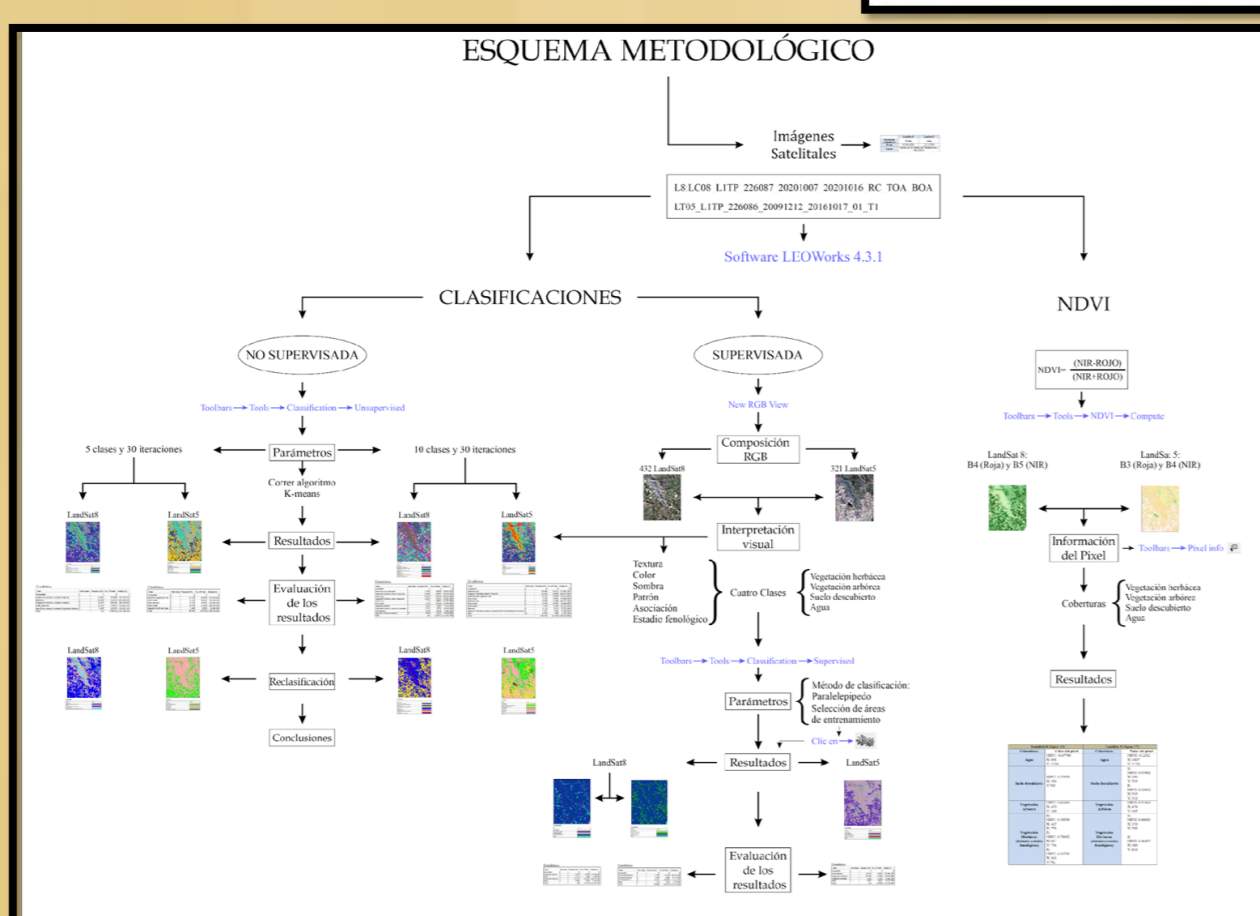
ESQUEMA METODOLÓGICO

Imágenes Satelitales

L8:LC08_L1TP_226087_20201007_20201016_RC_TOA_BOA
LT05_L1TP_226086_20091212_20161017_01_T1

Software LEOWorks 4.3.1

CLASIFICACIONES

NDVI

NO SUPERVISADA

Toolbars → Tools → Classification → Unsupervised

5 clases y 30 iteraciones

Parámetros

10 clases y 30 iteraciones

Correr algoritmo K-means

LandSat8

LandSat5

LandSat8

LandSat5

Resultados

Evaluación de los resultados

LandSat8

LandSat5

Reclasificación

LandSat8

LandSat5

Conclusiones

SUPERVISADA

New RGB View

Composición RGB

432 LandSat8

321 LandSat5

Interpretación visual

Textura
Color
Sombra
Patrón
Asociación
Estadio fenológico

Cuatro Clases

Vegetación herbácea
Vegetación arbórea
Suelo descubierto
Agua

Toolbars → Tools → Classification → Supervised

Parámetros

Método de clasificación: Paralelepípedo
Selección de áreas de entrenamiento

Clic en

LandSat8

Resultados

LandSat5

Evaluación de los resultados

$NDVI=\frac{(NIR-ROJO)}{(NIR+ROJO)}$

Toolbars → Tools → NDVI → Compute

LandSat 8: B4 (Roja) y B5 (NIR)

LandSa: 5: B3 (Roja) y B4 (NIR)

Información del Pixel

Toolbars → Pixel info

Coberturas

Vegetación herbácea
Vegetación arbórea
Suelo descubierto
Agua

Resultados

Agua

Agua

Suelo descubierto

Suelo descubierto

Vegetación arbórea

Vegetación arbórea

Vegetación Herbácea

Vegetación Herbácea